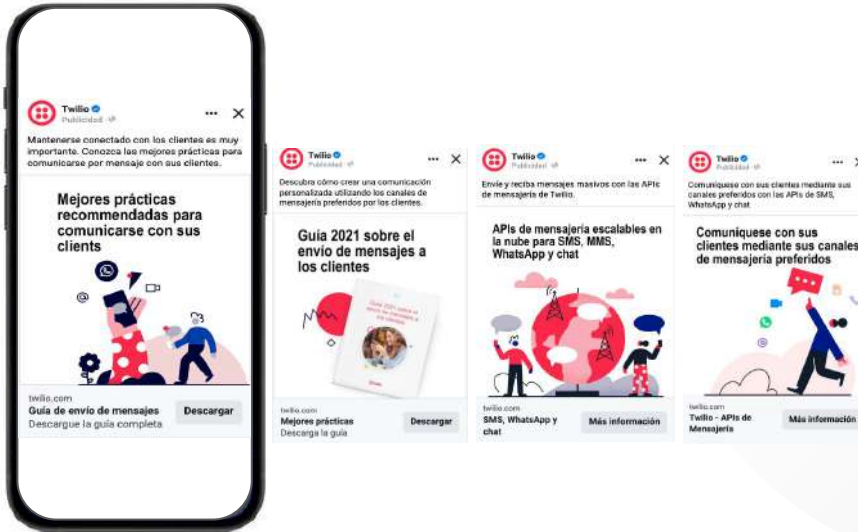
Twilio
Publicidad

Mantenerse conectado con los clientes es muy importante. Conozca las mejores prácticas para comunicarse por mensaje con sus clientes.

Mejores prácticas recommendadas para comunicarse con sus clients

twilio.com
Guía de envío de mensajes
Descargue la guía completa
Descargar

Twilio
Publicidad

Descubra cómo crear una comunicación personalizada utilizando los canales de mensajería preferidos por los clientes.

Guía 2021 sobre el envío de mensajes a los clientes

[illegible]

twilio.com
Mejores prácticas
Descarga la guía
Descargar

Twilio
Publicidad

Envíe y reciba mensajes masivos con las APIs de mensajería de Twilio.

APIs de mensajería escalables en la nube para SMS, MMS, WhatsApp y chat

twilio.com
SMS, WhatsApp y chat
Más información

Twilio
Publicidad

Comuníquese con sus clientes mediante sus canales preferidos con las APIs de SMS, WhatsApp y chat

Comuníquese con sus clientes mediante sus canales de mensajería preferidos

twilio.com
Twilio - APIs de Mensajería
Más información